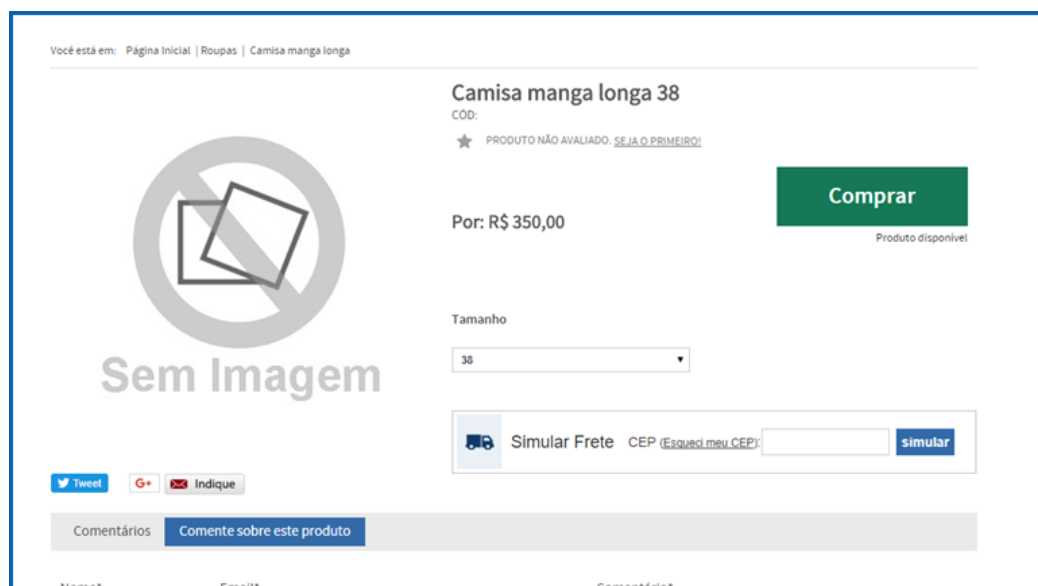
Você está em: Página Inicial | Roupas | Camisa manga longa

Camisa manga longa 38

CÓD:

PRODUTO NÃO AVALIADO. SEJA O PRIMEIRO!

Sem Imagem

Por: R$ 350,00

Comprar

Produto disponível

Tamanho

38

Simular Frete CEP (Esqueci meu CEP): simular

Tweet G+ Indique

Comentários Comente sobre este produto

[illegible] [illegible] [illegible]